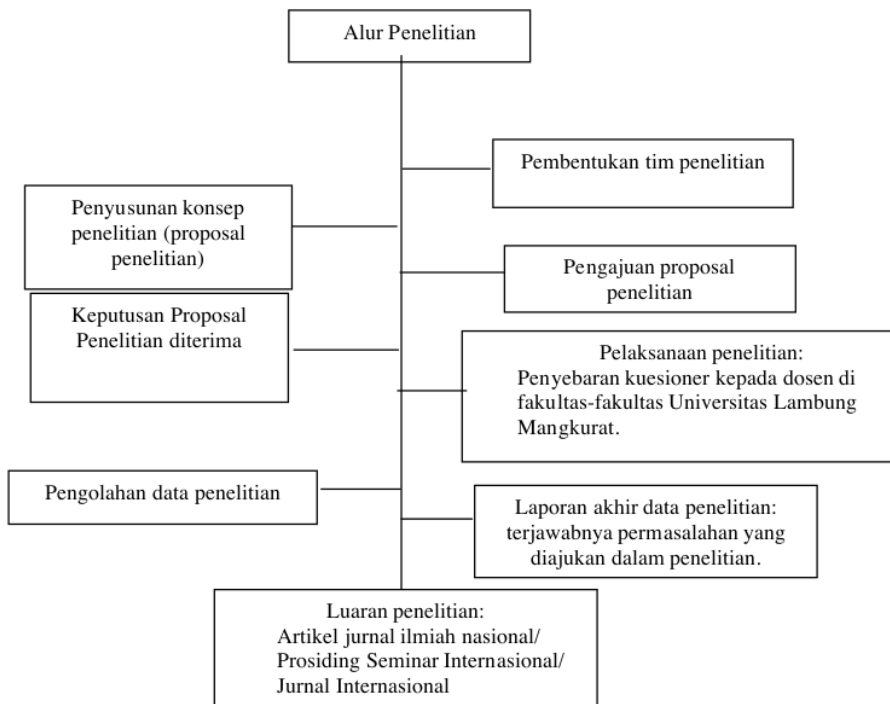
Alur Penelitian

Pembentukan tim penelitian

Penyusunan konsep penelitian (proposal penelitian)

Pengajuan proposal penelitian

Keputusan Proposal Penelitian diterima

Pelaksanaan penelitian:
Penyebaran kuesioner kepada dosen di fakultas-fakultas Universitas Lambung Mangkurat.

Pengolahan data penelitian

Laporan akhir data penelitian: terjawabnya permasalahan yang diajukan dalam penelitian.

Luaran penelitian:
Artikel jurnal ilmiah nasional/
Prosiding Seminar Internasional/
Jurnal Internasional